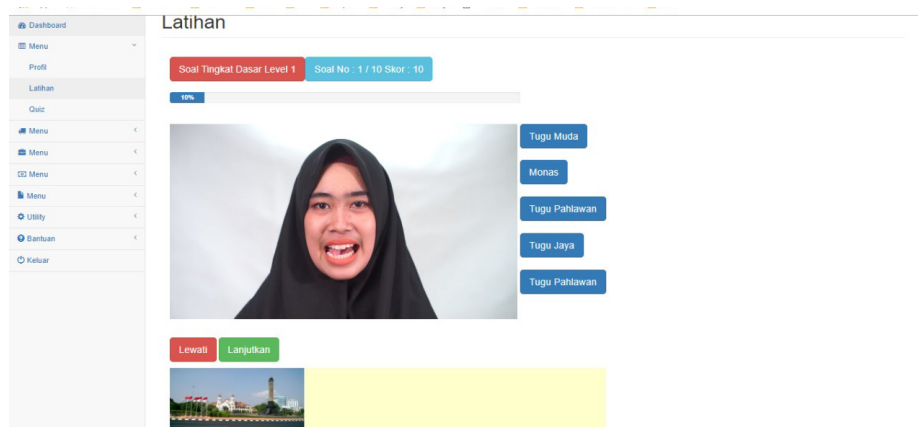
Dashboard
Menu
Profil
Latihan
Quiz
Menu
Menu
Menu
Menu
Utility
Bantuan
Keluar

Latihan

Soal Tingkat Dasar Level 1
Soal No : 1 / 10 Skor : 10

10%

Tugu Muda
Monas
Tugu Pahlawan
Tugu Jaya
Tugu Pahlawan

Lewati
Lanjutkan